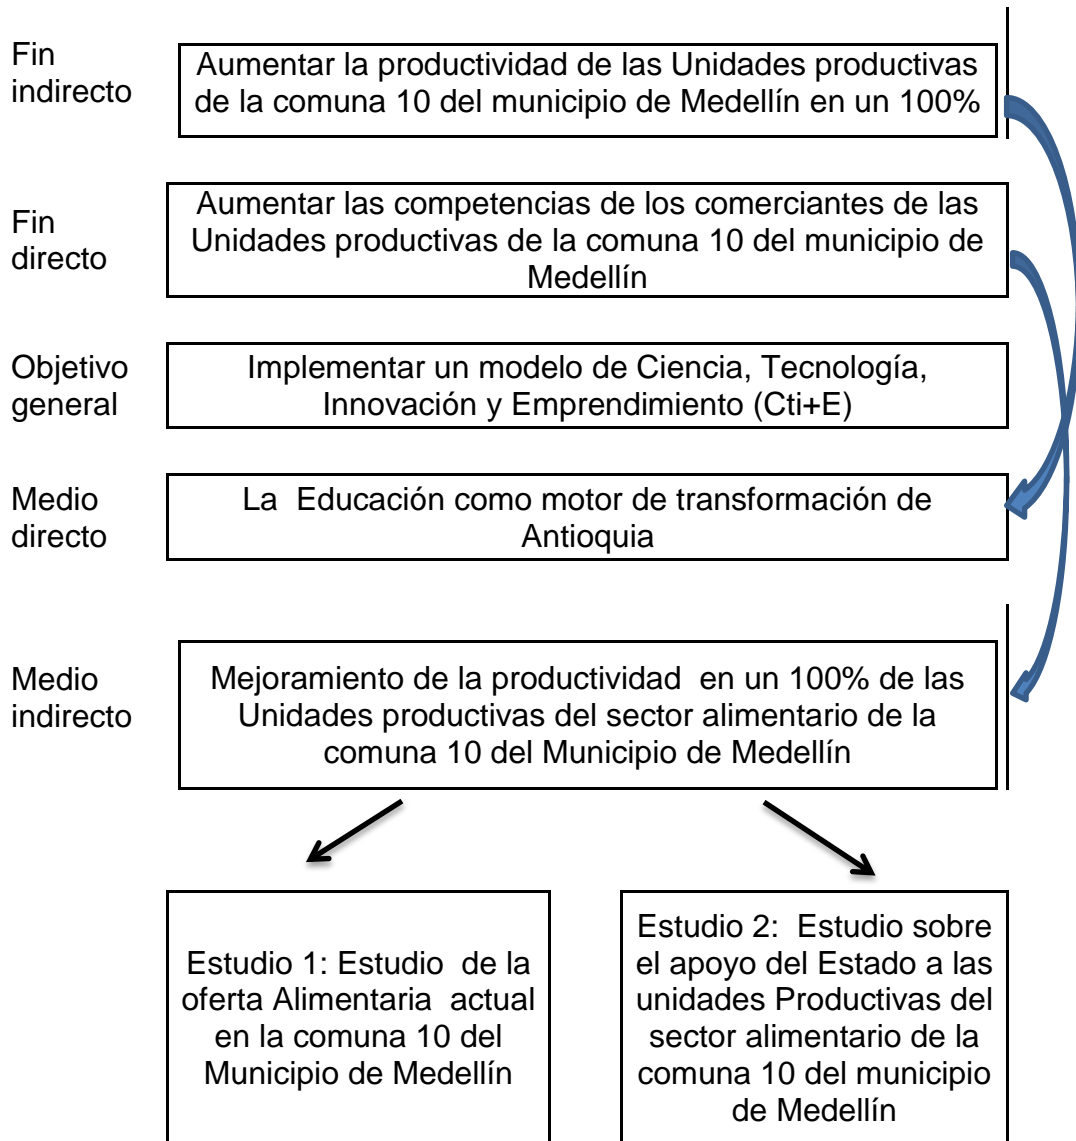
Fin indirecto

Aumentar la productividad de las Unidades productivas de la comuna 10 del municipio de Medellín en un 100%

Fin directo

Aumentar las competencias de los comerciantes de las Unidades productivas de la comuna 10 del municipio de Medellín

Objetivo general

Implementar un modelo de Ciencia, Tecnología, Innovación y Emprendimiento (Cti+E)

Medio directo

La Educación como motor de transformación de Antioquia

Medio indirecto

Mejoramiento de la productividad en un 100% de las Unidades productivas del sector alimentario de la comuna 10 del Municipio de Medellín

Estudio 1: Estudio de la oferta Alimentaria actual en la comuna 10 del Municipio de Medellín

Estudio 2: Estudio sobre el apoyo del Estado a las unidades Productivas del sector alimentario de la comuna 10 del municipio de Medellín